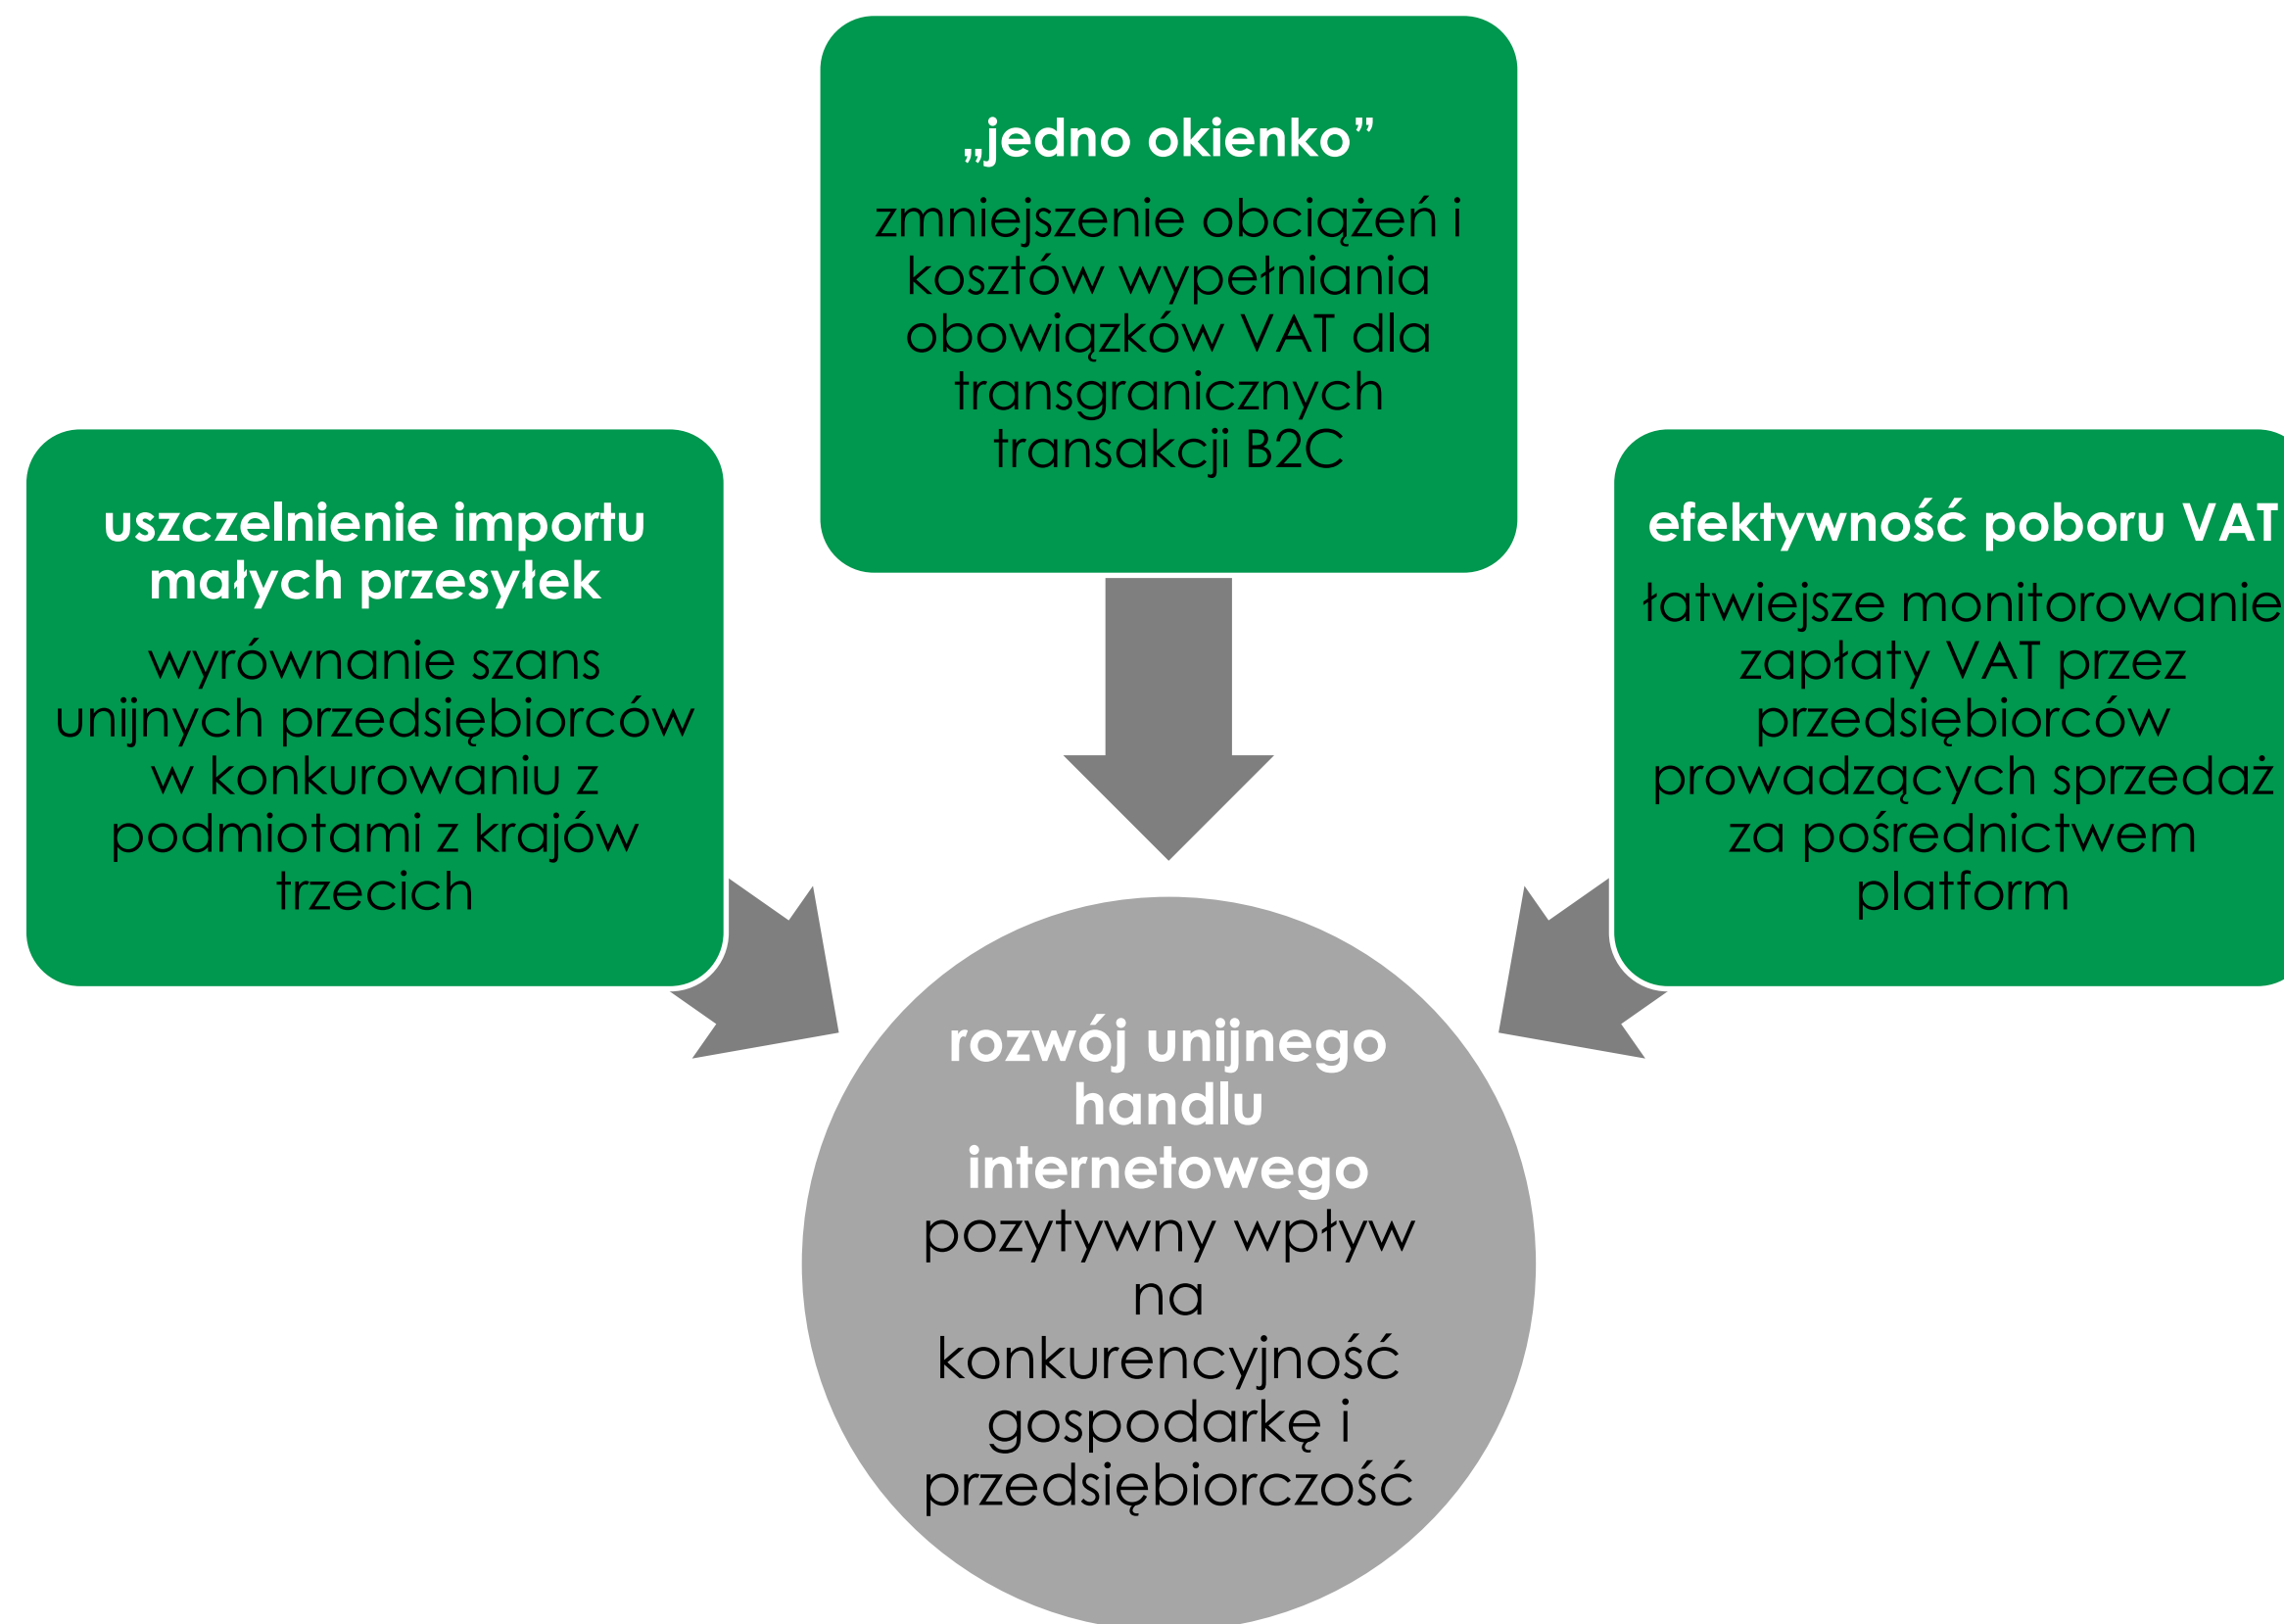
„jedno okienko”

zmniejszenie obciążeń i kosztów wypełniania obowiązków VAT dla transgranicznych transakcji B2C

uszczelnienie importu małych przesyłek

wyrównanie szans unijnych przedsiębiorców w konkurowaniu z podmiotami z krajów trzecich

efektywność poboru VAT

łatwiejsze monitorowanie zapłaty VAT przez przedsiębiorców prowadzących sprzedaż za pośrednictwem platform

rozwój unijnego handlu internetowego

pozytywny wpływ na konkurencyjność gospodarkę i przedsiębiorczość